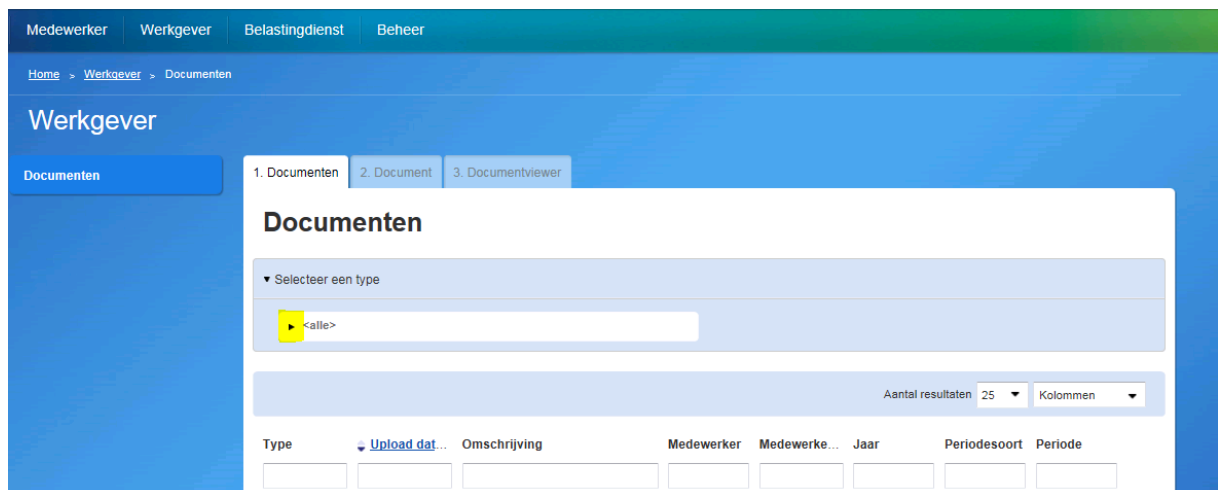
Medewerker Werkgever Belastingdienst Beheer

Home > Werkgever > Documenten

Werkgever

Documenten

1. Documenten 2. Document 3. Documentviewer

Documenten

▾ Selecteer een type

▸ <alle>

Aantal resultaten 25 ▾ Kolommen ▾

| Type | Upload dat... | Omschrijving | Medewerker | Medewerke... | Jaar | Periodesoort | Periode |
|---|---|---|---|---|---|---|---|